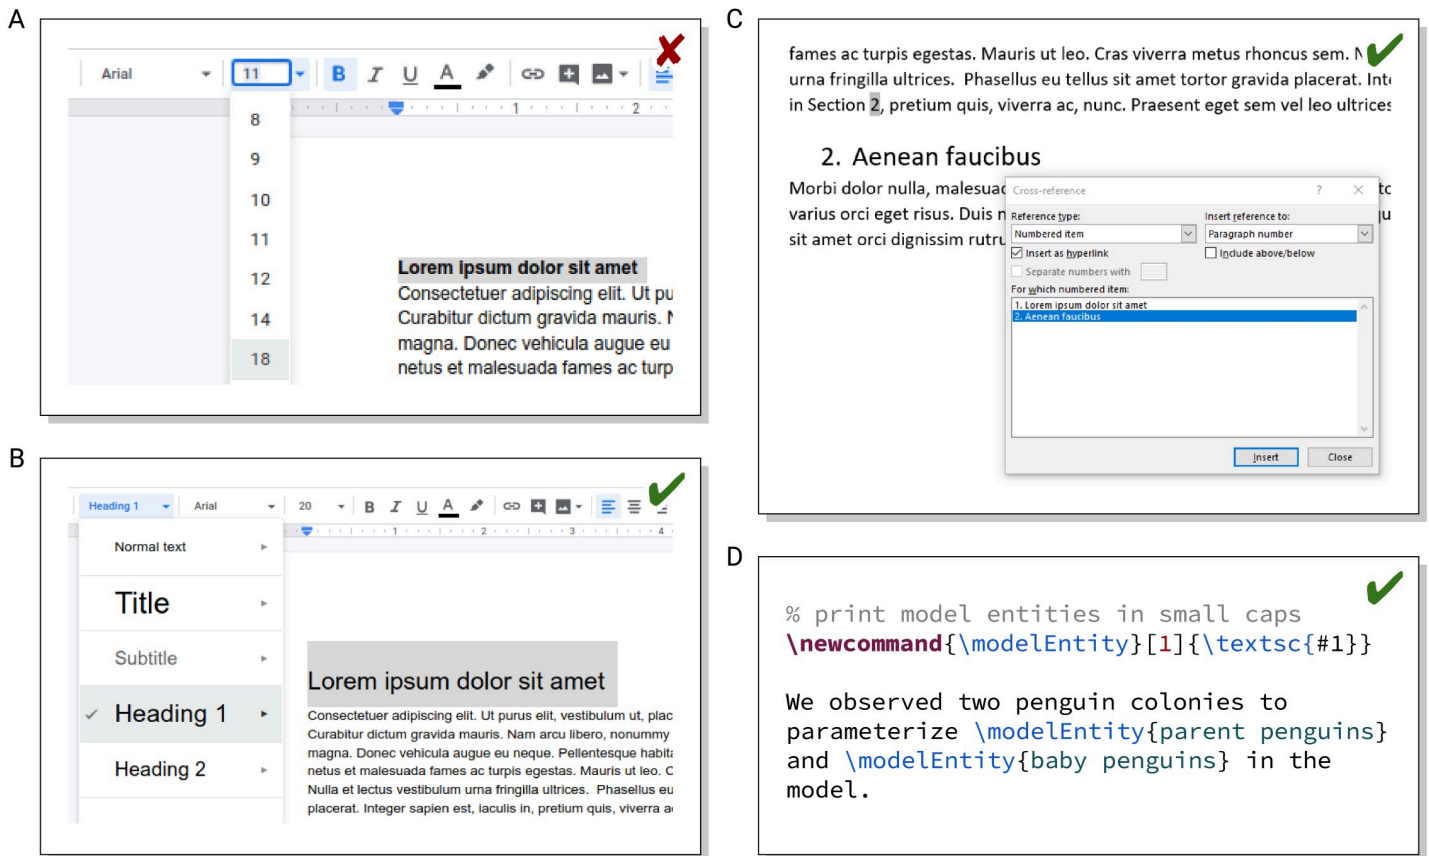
A

Arial

11

8
9
10
11
12
14
18

1
2

Lorem ipsum dolor sit amet
Consectetuer adipiscing elit. Ut pu
Curabitur dictum gravida mauris. N
magna. Donec vehicula augue eu
netus et malesuada fames ac turp

B

Heading 1
Arial
20

1
2
3
4

Normal text
Title
Subtitle
Heading 1
Heading 2

Lorem ipsum dolor sit amet
Consectetuer adipiscing elit. Ut purus elit, vestibulum ut, plac
Curabitur dictum gravida mauris. Nam arcu libero, nonummy
magna. Donec vehicula augue eu neque. Pellentesque habit
netus et malesuada fames ac turpis egestas. Mauris ut leo. C
Nulla et lectus vestibulum urna fringilla ultrices. Phasellus eu
placerat. Integer sapien est, iaculis in, pretium quis, viverra a

C

fames ac turpis egestas. Mauris ut leo. Cras viverra metus rhoncus sem. N
urna fringilla ultrices. Phasellus eu tellus sit amet tortor gravida placerat. Int
in Section 2, pretium quis, viverra ac, nunc. Praesent eget sem vel leo ultrices

2. Aenean faucibus

Morbi dolor nulla, malesuad
varius orci eget risus. Duis n
sit amet orci dignissim rutru

Cross-reference
?
Reference type:
Numbered item
Insert reference to:
Paragraph number
Insert as hyperlink
Include above/below
Separate numbers with
For which numbered item:
1. Lorem ipsum dolor sit amet
2. Aenean faucibus
Insert
Close

D

% print model entities in small caps
\newcommand{\modelEntity}[1]{\textsc{#1}}

We observed two penguin colonies to parameterize \modelEntity{parent penguins} and \modelEntity{baby penguins} in the model.